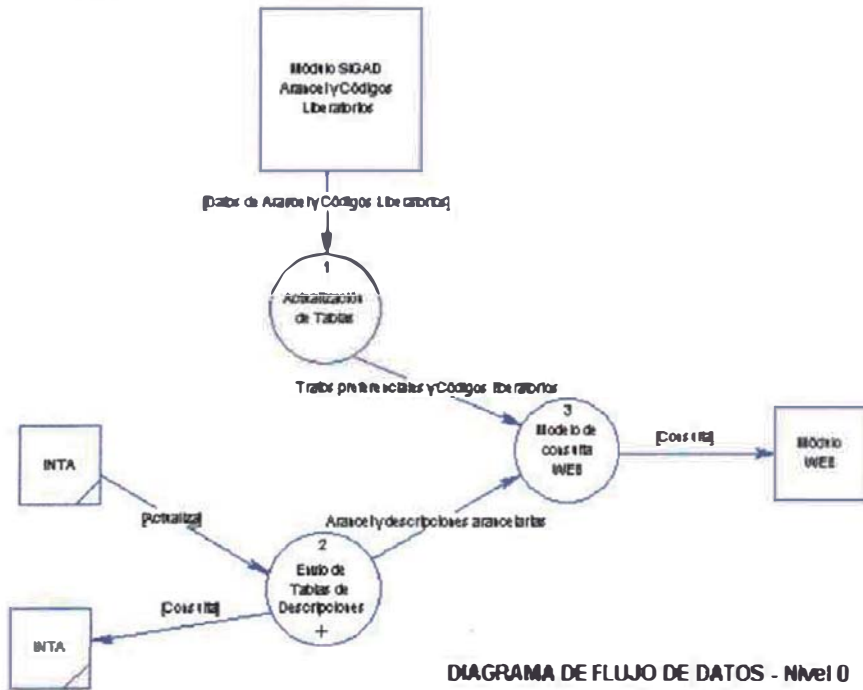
Módulo SIGAD Arancel y Códigos Liberatorios

[Datos de Arancel y Códigos Liberatorios]

1
Actualización de Tablas

Tratos preferenciales y Códigos liberatorios

3
Modelo de consulta WEB

[Consulta]

Módulo WEB

INTA

[Actualiza]

Arancel y descripciones arancelarias

2
Envío de Tablas de Descripciones
+

[Consulta]

INTA

DIAGRAMA DE FLUJO DE DATOS - Nivel 0